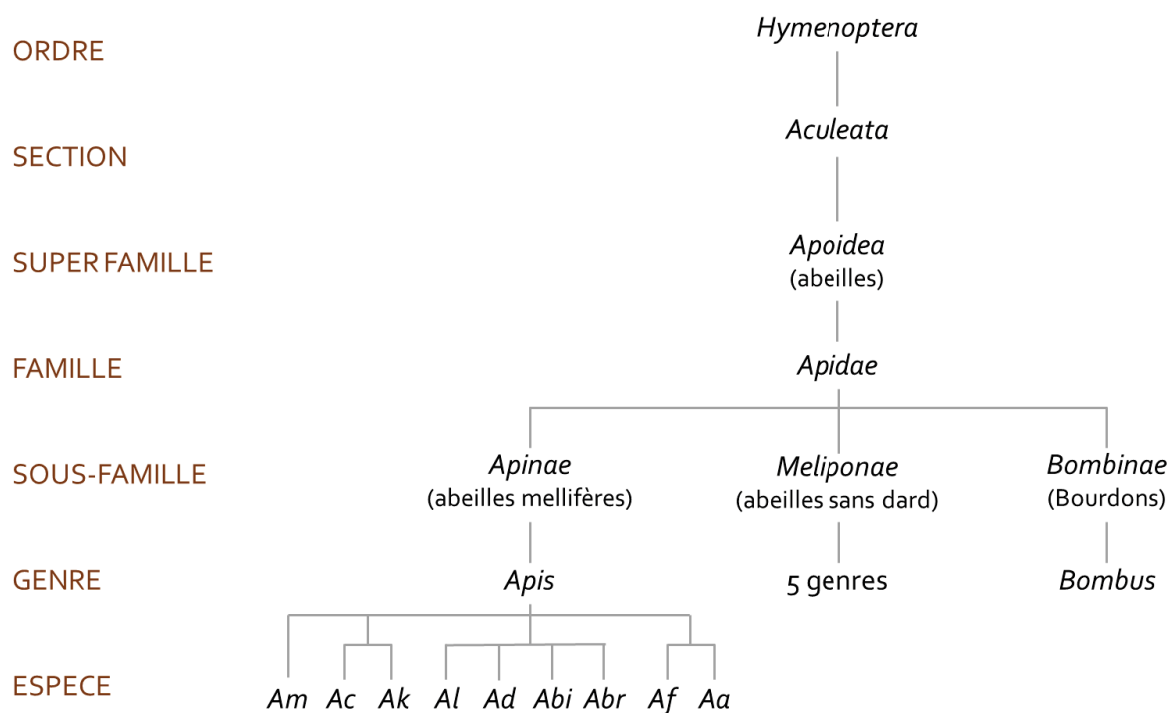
ORDRE Hymenoptera

SECTION Aculeata

SUPER FAMILLE Apoidea (abeilles)

FAMILLE Apidae

SOUS-FAMILLE Apinae (abeilles mellifères) Meliponae (abeilles sans dard) Bombinae (Bourdons)

GENRE Apis 5 genres Bombus

ESPECE Am Ac Ak Al Ad Abi Abr Af Aa